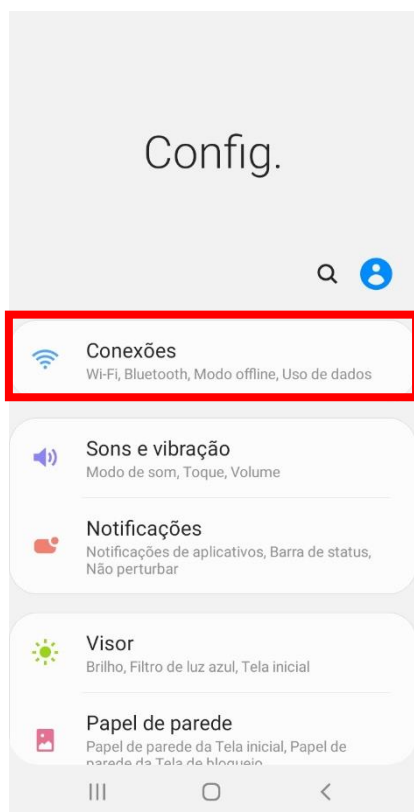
Config.

Conexões
Wi-Fi, Bluetooth, Modo offline, Uso de dados

Sons e vibração
Modo de som, Toque, Volume

Notificações
Notificações de aplicativos, Barra de status, Não perturbar

Visor
Brilho, Filtro de luz azul, Tela inicial

Papel de parede
Papel de parede da Tela inicial, Papel de parede da Tela de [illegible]